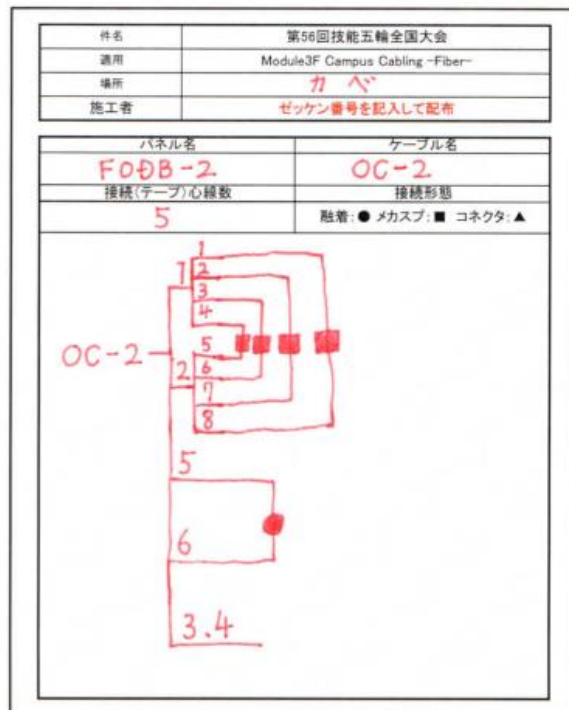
| 件名 | 第56回技能五輪全国大会 |
|---|---|
| 適用 | Module3F Campus Cabling -Fiber- |
| 場所 | カベ |
| 施工者 | ゼッケン番号を記入して配布 |

| パネル名 | ケーブル名 |
|---|---|
| FODB-2 | OC-2 |
| 接続(テープ)心線数 | 接続形態 |
| 5 | 融着:● メカスプ:■ コネクタ:▲ |

OC-2
1
2
1
2
3
4
5
6
7
8
5
6
3.4